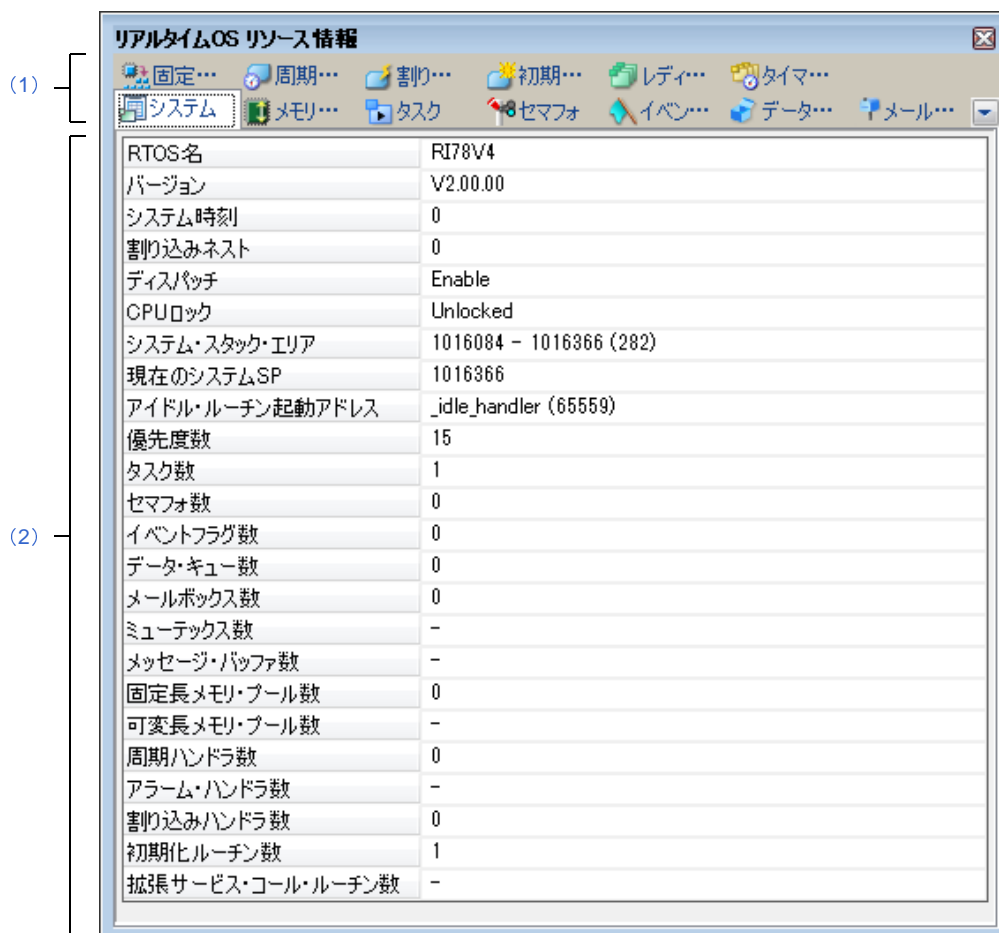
リアルタイムOS リソース情報

(1)

固定… 周期… 割り… 初期… レディ… タイマ…
システム メモリ… タスク セマフォ イベン… データ… メール…

(2)

| RTOS名 | RI78V4 |
|---|---|
| バージョン | V2.00.00 |
| システム時刻 | 0 |
| 割り込みネスト | 0 |
| ディスパッチ | Enable |
| CPUロック | Unlocked |
| システム・スタック・エリア | 1016084 - 1016366 (282) |
| 現在のシステムSP | 1016366 |
| アイドル・ルーチン起動アドレス | _idle_handler (65559) |
| 優先度数 | 15 |
| タスク数 | 1 |
| セマフォ数 | 0 |
| イベントフラグ数 | 0 |
| データ・キュー数 | 0 |
| メールボックス数 | 0 |
| ミューテックス数 | - |
| メッセージ・バッファ数 | - |
| 固定長メモリ・プール数 | 0 |
| 可変長メモリ・プール数 | - |
| 周期ハンドラ数 | 0 |
| アラーム・ハンドラ数 | - |
| 割り込みハンドラ数 | 0 |
| 初期化ルーチン数 | 1 |
| 拡張サービス・コール・ルーチン数 | - |